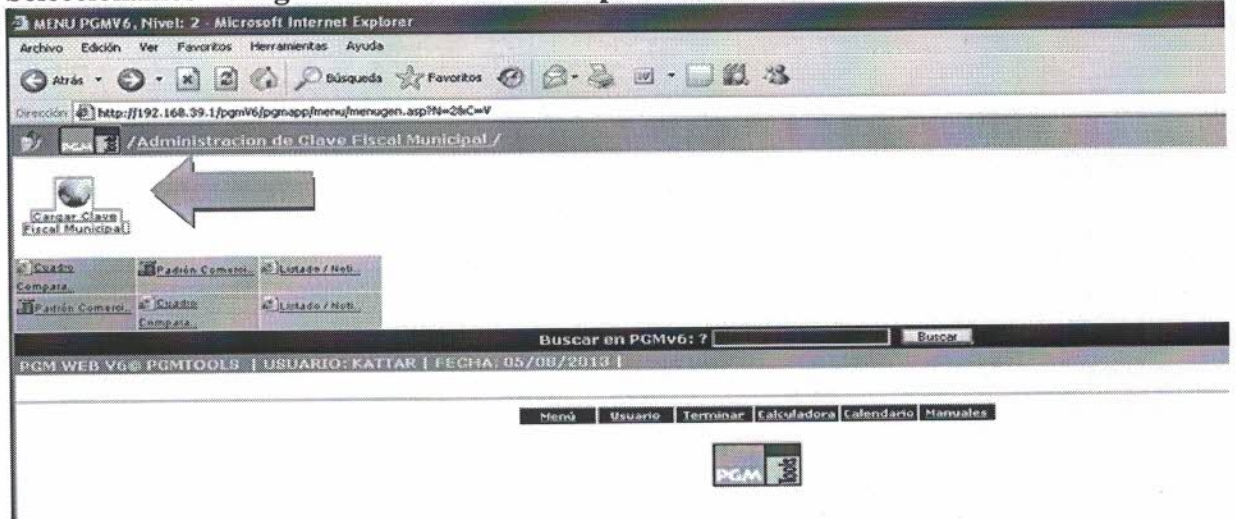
MENU PGMV6, Nivel: 2 - Microsoft Internet Explorer

Archivo Edición Ver Favoritos Herramientas Ayuda

Atrás Búsqueda Favoritos

Dirección http://192.168.39.1/pgmV6/pgmapp/menu/menugen.asp?N=2&C=V

/Administracion de Clave Fiscal Municipal /

Cargar Clave Fiscal Municipal

Cuadro Compara... | Padrón Comerci... | Listado / Noti...
Padrón Comerci... | Cuadro Compara... | Listado / Noti...

Buscar en PGMv6: ? Buscar

PGM WEB V6© PGMTOOLS | USUARIO: KATTAR | FECHA: 05/08/2013 |

Menú Usuario Terminar Calculadora Calendario Manuales

PGM tools